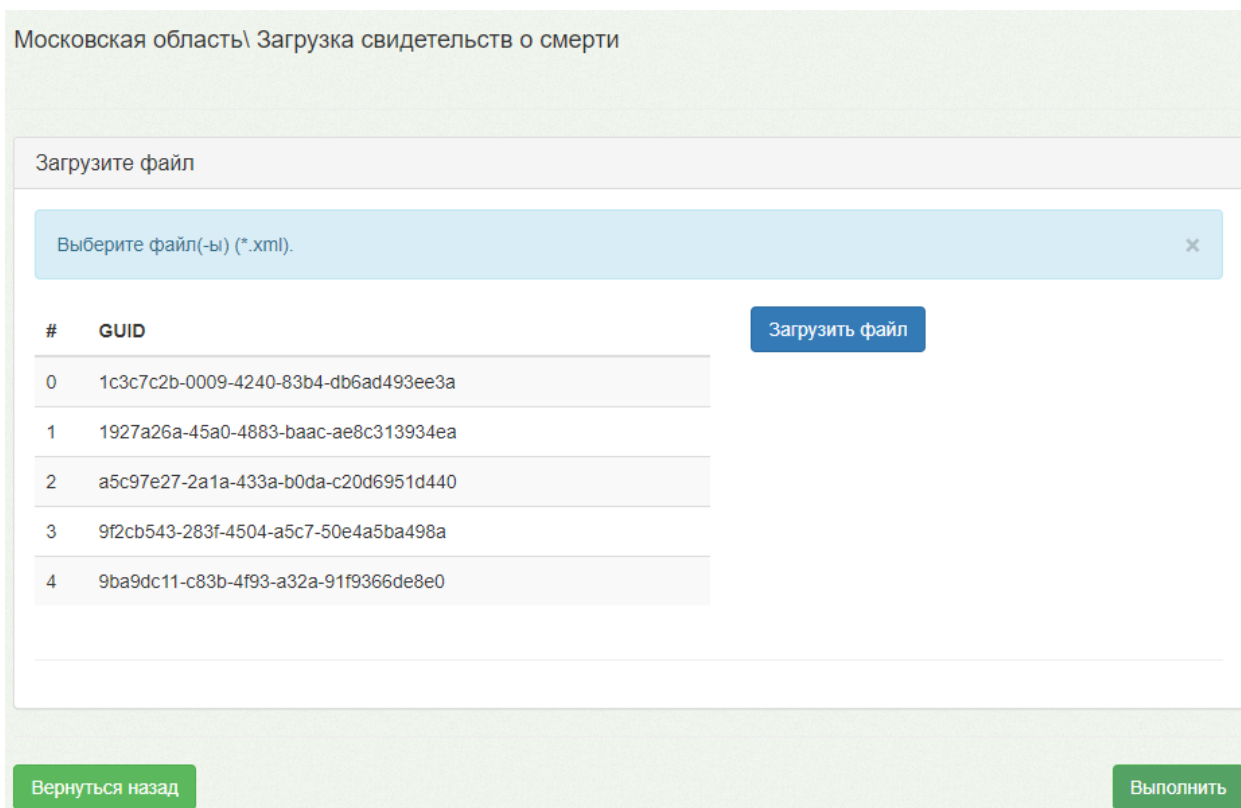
Московская область\ Загрузка свидетельств о смерти

Загрузите файл

Выберите файл(-ы) (*.xml).

×

| # | GUID |
|---|---|
| 0 | 1c3c7c2b-0009-4240-83b4-db6ad493ee3a |
| 1 | 1927a26a-45a0-4883-baac-ae8c313934ea |
| 2 | a5c97e27-2a1a-433a-b0da-c20d6951d440 |
| 3 | 9f2cb543-283f-4504-a5c7-50e4a5ba498a |
| 4 | 9ba9dc11-c83b-4f93-a32a-91f9366de8e0 |

Загрузить файл

Вернуться назад

Выполнить